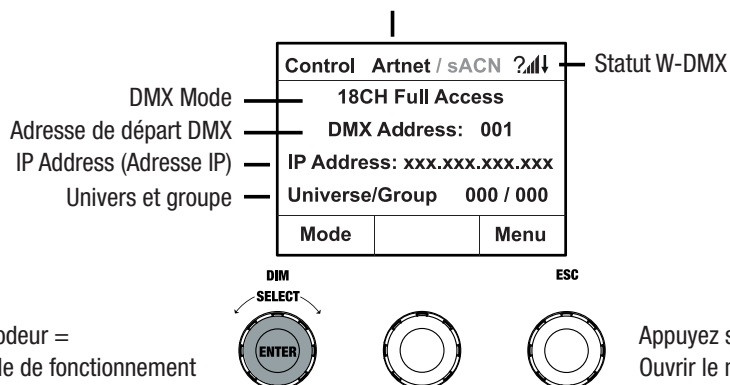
Control Artnet / sACN ?

Statut W-DMX

DMX Mode

18CH Full Access

Adresse de départ DMX

DMX Address: 001

IP Address (Adresse IP)

IP Address: xxx.xxx.xxx.xxx

Univers et groupe

Universe/Group 000 / 000

Mode

Menu

DIM

SELECT

ENTER

ESC

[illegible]odeur =
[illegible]le de fonctionnement

Appuyez s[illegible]
Ouvrir le m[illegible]